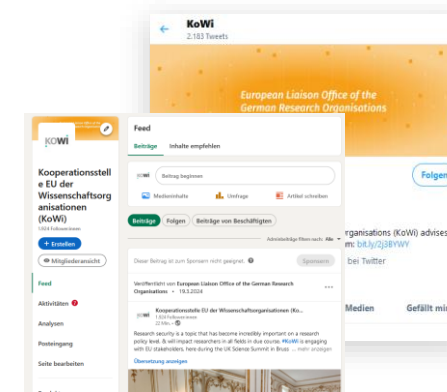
KoWi
2.183 Tweets

European Liaison Office of the German Research Organisations

Folgen

rganisations (KoWi) advises
n: bit.ly/2j3BYWY
bei Twitter

Medien
Gefällt mi

KoWi

Kooperationsstelle EU der Wissenschaftsorganisationen (KoWi)
1.924 Follower:innen

+ Erstellen
Mitgliederansicht

Feed
Aktivitäten
Analysen
Posteingang
Seite bearbeiten

Feed
Beiträge
Inhalte empfehlen

Beitrag beginnen

Medieninhalte
Umfrage
Artikel schreiben

Beiträge
Folgen
Beiträge von Beschäftigten

Administratige filtern nach: Alle

Dieser Beitrag ist zum Sponsern nicht geeignet.
Sponsern

Veröffentlicht von Kooperationsstelle EU of the German Research Organisations • 19.3.2024

Kooperationsstelle EU der Wissenschaftsorganisationen (Ko...
1.924 Follower:innen
2 Mo. •

Research security is a topic that has become incredibly important on a research policy level, & will impact researchers in all fields in due course. #KoWi is engaging with EU stakeholders, here during the UK Science Summit in Bruss ... mehr

Übersetzung anzeigen